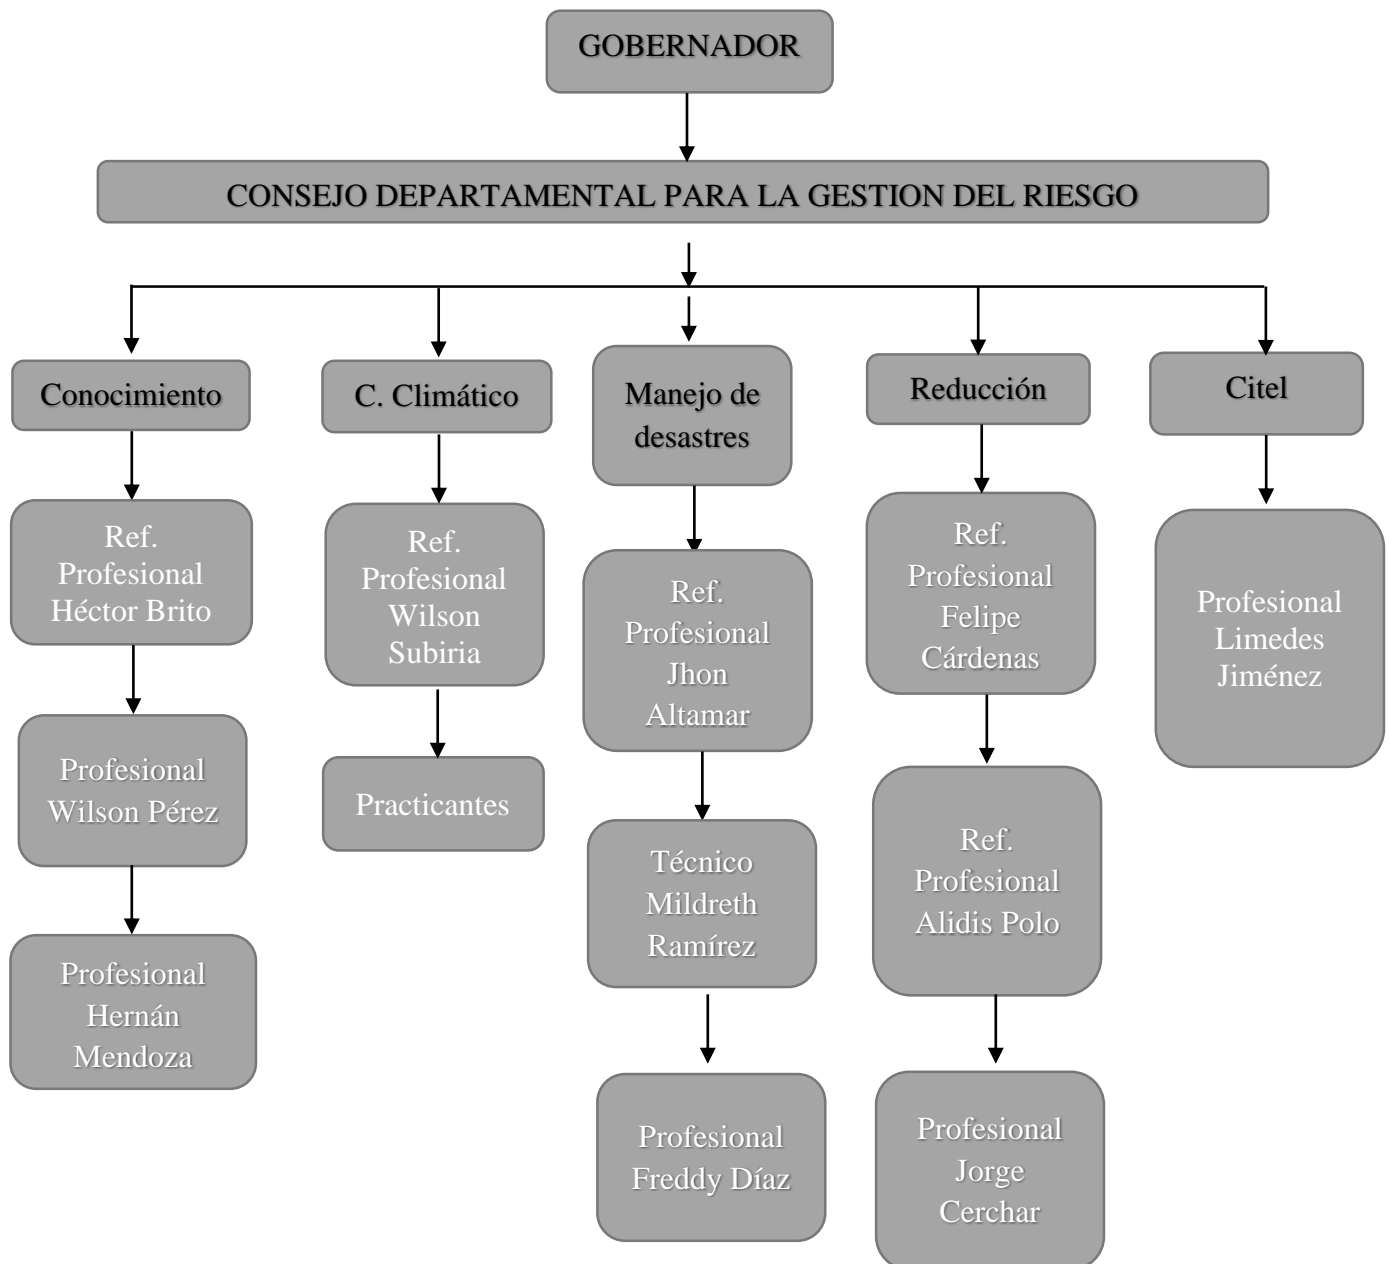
GOBERNADOR

CONSEJO DEPARTAMENTAL PARA LA GESTION DEL RIESGO

Conocimiento

Ref. Profesional Héctor Brito

Profesional Wilson Pérez

Profesional Hernán Mendoza

C. Climático

Ref. Profesional Wilson Subiria

Practicantes

Manejo de desastres

Ref. Profesional Jhon Altamar

Técnico Mildreth Ramírez

Profesional Freddy Díaz

Reducción

Ref. Profesional Felipe Cárdenas

Ref. Profesional Alidis Polo

Profesional Jorge Cerchar

Citel

Profesional Limedes Jiménez